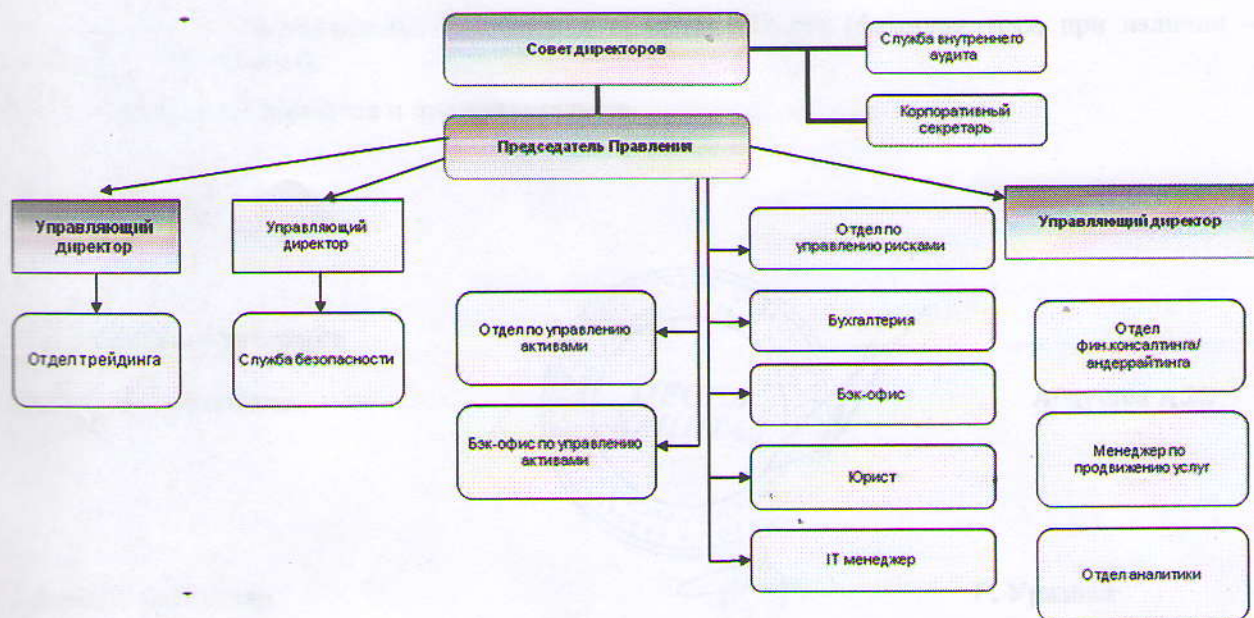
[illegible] при наличии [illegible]

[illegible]

Совет директоров

Служба внутреннего аудита

Корпоративный секретарь

Председатель Правления

Управляющий директор

Управляющий директор

Управляющий директор

Отдел трейдинга

Служба безопасности

Отдел по управлению рисками

Отдел по управлению активами

Бухгалтерия

Бэк-офис

Бэк-офис по управлению активами

Юрист

IT менеджер

Отдел фин.консалтинга/ андеррайтинга

Менеджер по продвижению услуг

Отдел аналитики